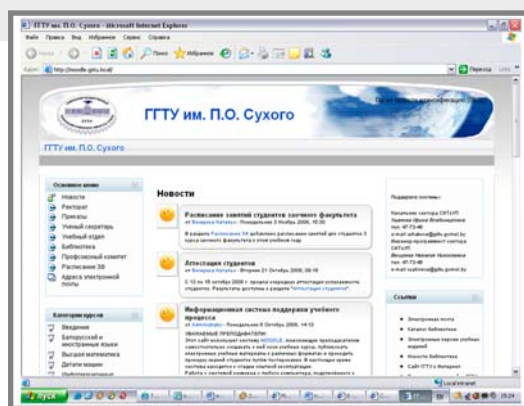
ГГТУ им. П.О. Сухого - Microsoft Internet Explorer

Файл Правка Вид Избранное Сервис Справка

Назад Поиск Избранное

Адрес http://moodle.gstu.local/

Переход

ГГТУ им. П.О. Сухого

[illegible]

ГГТУ им. П.О. Сухого

Основное меню

Новости
Ректорат
Приказы
Ученый секретарь
Учебный отдел
Библиотека
Профсоюзный комитет
Расписание ЗФ
Адреса электронной почты

Категории курсов

Введение
Белорусский и иностранные языки
Высшая математика
Детали машин
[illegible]

Новости

Расписание занятий студентов заочного факультета
от Вахрина Наталья - Понедельник 3 Ноябрь 2008, 16:30

В разделе Расписание ЗФ добавлено расписание занятий для студентов 3 курса заочного факультета в этом учебном году

Аттестация студентов
от Вахрина Наталья - Вторник 21 Октябрь 2008, 09:18

С 13 по 18 октября 2008 г. прошла очередная аттестация успеваемости студентов. Результаты доступны в разделе "Аттестация студентов"

Информационная система поддержки учебного процесса
от Administrator - Понедельник 6 Октябрь 2008, 14:13

Уважаемые преподаватели!
Этот сайт использует систему MOODLE, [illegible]

Поддержка системы:

Начальник сектора СИТиП
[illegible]
тел. 47-73-40
e-mail: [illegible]@gstu.gomel.by
Инженер-программист сектора СИТиП
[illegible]
тел. 47-73-40
e-mail: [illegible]@gstu.gomel.by

Ссылки

Электронная почта
Каталог библиотеки
Электронные версии учебных изданий
Новости библиотеки
Сайт ГГТУ в Интернет
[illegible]

Local intranet

Пуск

RU 19:24